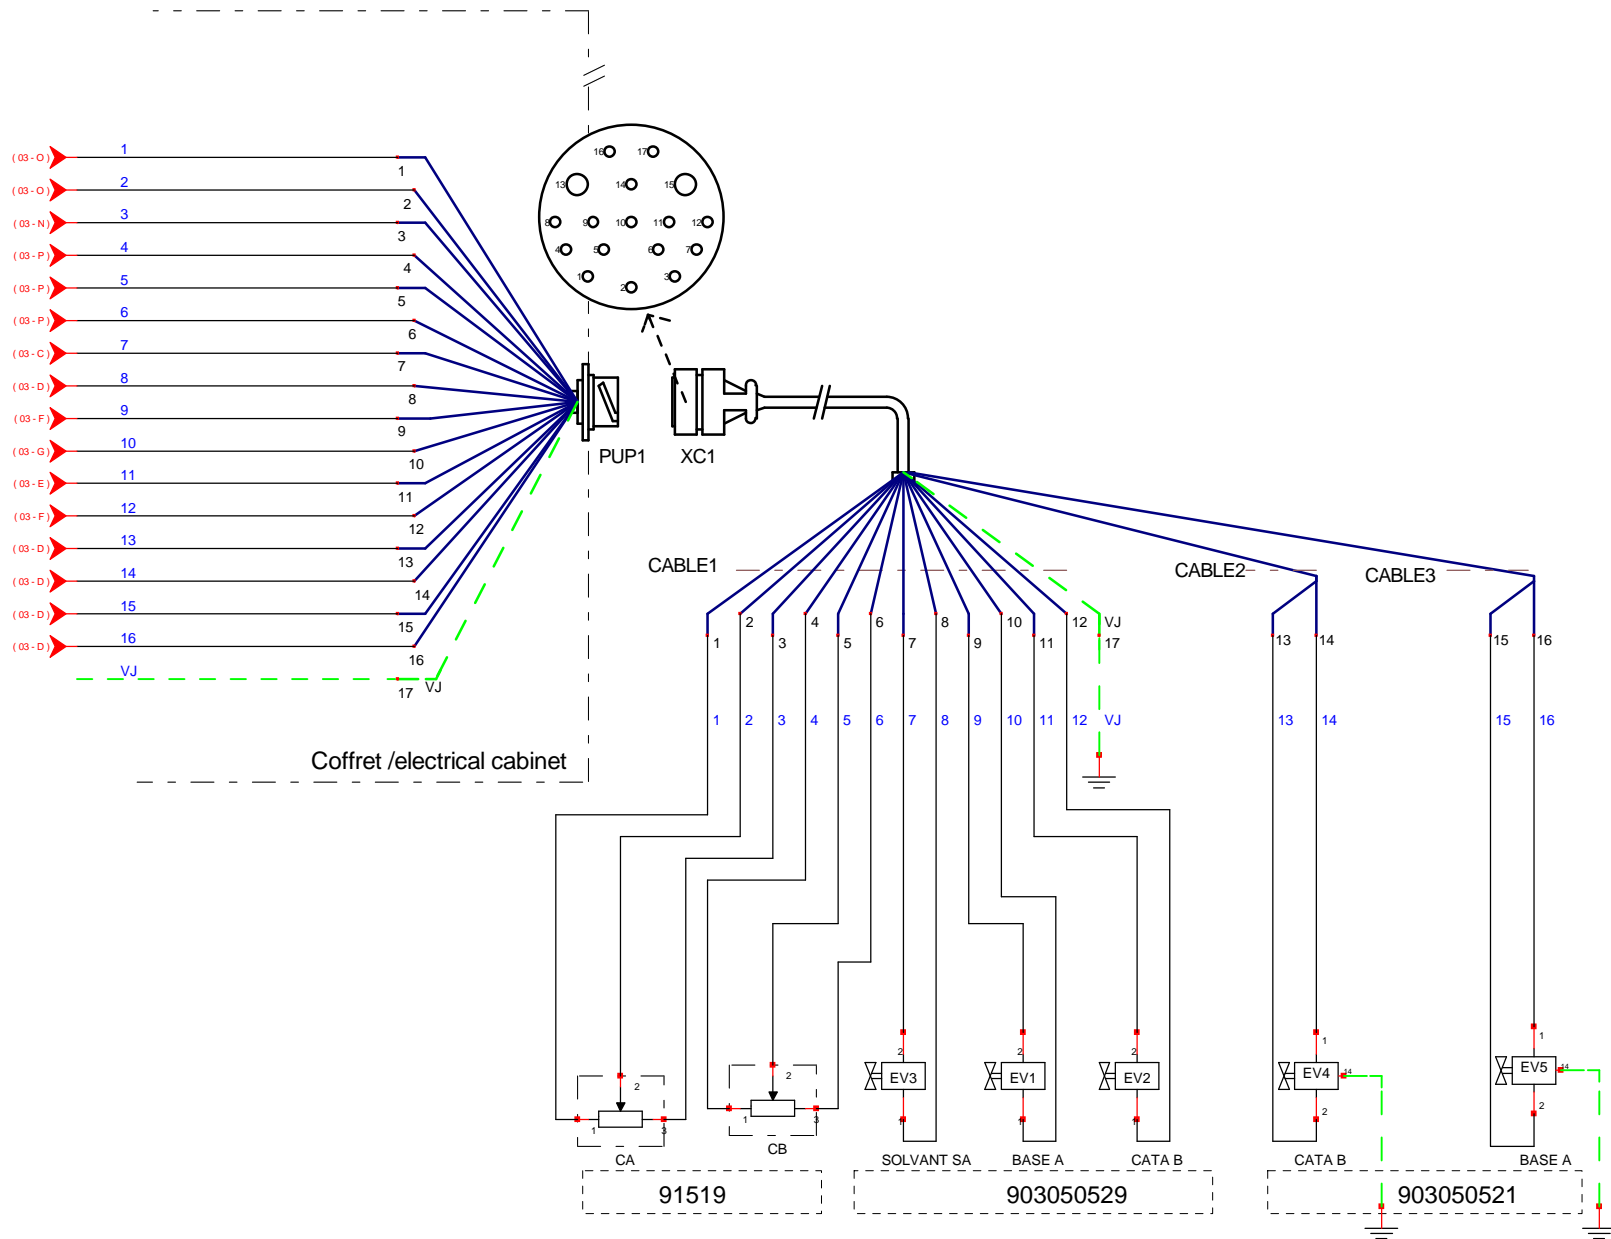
( 03 - O ) 1 1
( 03 - O ) 2 2
( 03 - N ) 3 3
( 03 - P ) 4 4
( 03 - P ) 5 5
( 03 - P ) 6 6
( 03 - C ) 7 7
( 03 - D ) 8 8
( 03 - F ) 9 9
( 03 - G ) 10 10
( 03 - E ) 11 11
( 03 - F ) 12 12
( 03 - D ) 13 13
( 03 - D ) 14 14
( 03 - D ) 15 15
( 03 - D ) 16 16
VJ 17 VJ

16 17 13 14 15 8 9 10 11 12 4 5 6 7 1 2 3

PUP1 XC1

Coffret /electrical cabinet

CABLE1 CABLE2 CABLE3

1 2 3 4 5 6 7 8 9 10 11 12 VJ 17 13 14 15 16

1 2 3 4 5 6 7 8 9 10 11 12 VJ 13 14 15 16

2 1 3 CA
2 1 3 CB
2 EV3 1 SOLVANT SA
2 EV1 1 BASE A
2 EV2 1 CATA B
1 EV4 14 2 CATA B
1 EV5 14 2 BASE A

91519
903050529
903050521